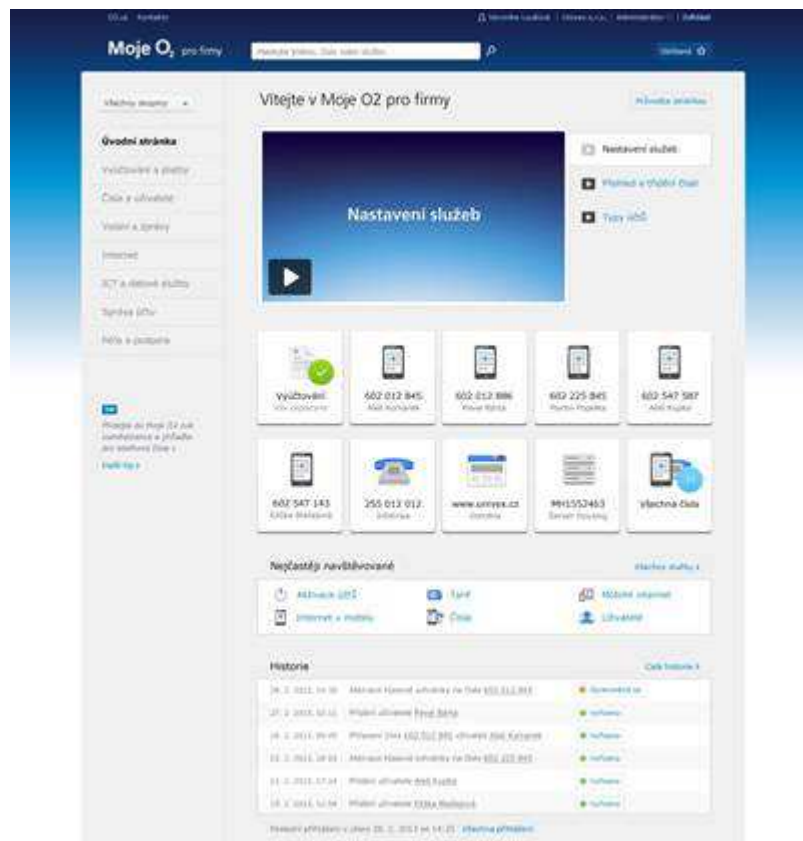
O2.cz Kontakty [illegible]

Moje O2 pro firmy

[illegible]

Vítejte v Moje O2 pro firmy

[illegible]

Úvodní stránka

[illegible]

Nastavení služeb

Nastavení služeb

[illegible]

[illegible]

Vyúčtování
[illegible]

602 012 845
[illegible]

602 012 886
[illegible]

602 225 845
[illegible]

602 547 587
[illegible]

602 547 143
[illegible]

255 012 012
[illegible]

www.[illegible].cz
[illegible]

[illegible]

Všechna čísla

Nejčastěji navštěvované

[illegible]

Historie

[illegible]